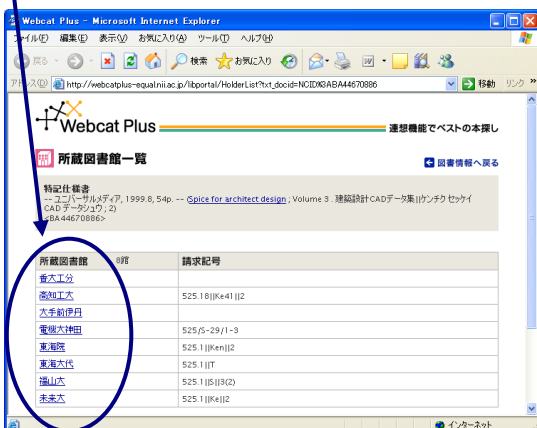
Webcat Plus - Microsoft Internet Explorer

ファイル(F) 編集(E) 表示(V) お気に入り(A) ツール(T) ヘルプ(H)

戻る 検索 お気に入り

アドレス(D) http://webcatplus-equal.nii.ac.jp/libportal/HolderList?txt_docid=NCID%3ABA44670886 移動 リンク

Webcat Plus 連想機能でベストの本探し

所蔵図書館一覧

図書情報へ戻る

特記仕様書
-- ユニバーサルメディア, 1999.8, 54p. -- (Spice for architect design ; Volume 3 . 建築設計CADデータ集||ケンチク セッケイ CAD データシュウ ; 2)
<BA44670886>

| 所蔵図書館 8館 | 請求記号 |
|---|---|
| 香大工分 | |
| 高知工大 | 525.18||Ke41||2 |
| 大手前伊丹 | |
| 電機大神田 | 525/S-29/1-3 |
| 東海院 | 525.1||Ken||2 |
| 東海大代 | 525.1||T |
| 福山大 | 525.1||S||3(2) |
| 未来大 | 525.1||Ke||2 |

インターネット